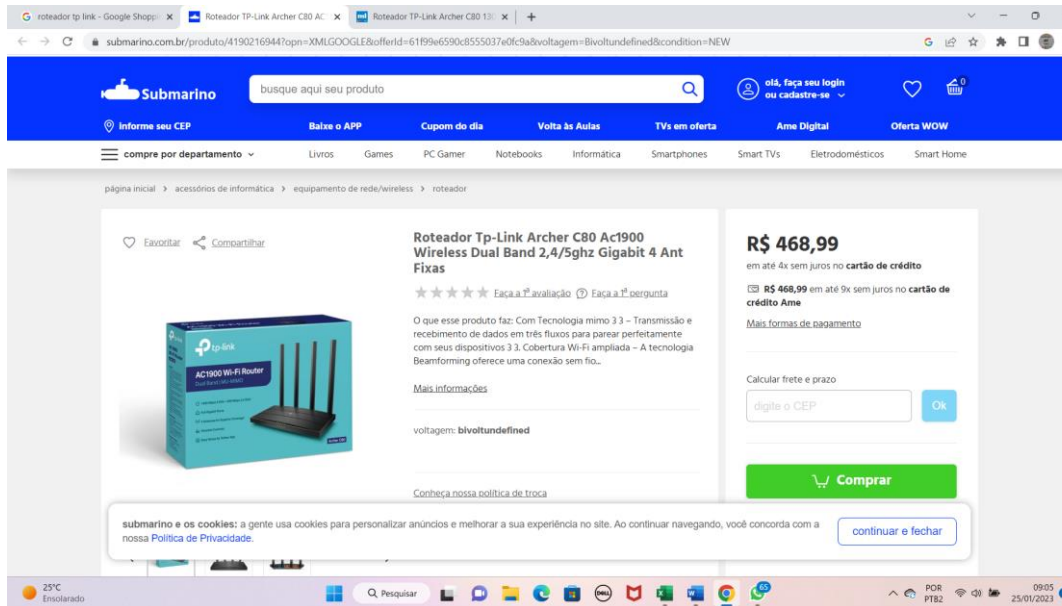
roteador tp link - Google Shopp ×
Roteador TP-Link Archer C80 AC ×
Roteador TP-Link Archer C80 1 ×
+

submarino.com.br/produto/4190216944?opn=XMLGOOGLE&offerId=61f99e6590c8555037e0fc9a&voltagem=Bivoltundefined&condition=NEW

Submarino
busque aqui seu produto
olá, faça seu login ou cadastre-se
0

informe seu CEP
Baixe o APP
Cupom do dia
Volta às Aulas
TVs em oferta
Ame Digital
Oferta WOW

compre por departamento
Livros
Games
PC Gamer
Notebooks
Informática
Smartphones
Smart TVs
Eletrodomésticos
Smart Home

página inicial > acessórios de informática > equipamento de rede/wireless > roteador

Favoritar
Compartilhar

tp-link
AC1900 Wi-Fi Router

Roteador Tp-Link Archer C80 Ac1900 Wireless Dual Band 2,4/5ghz Gigabit 4 Ant Fixas

Faça a 1ª avaliação
Faça a 1ª pergunta

O que esse produto faz: Com Tecnologia mimo 3 3 – Transmissão e recebimento de dados em três fluxos para parear perfeitamente com seus dispositivos 3 3. Cobertura Wi-Fi ampliada – A tecnologia Beamforming oferece uma conexão sem fio...

Mais informações

voltagem: bivoltundefined

Conheça nossa política de troca

R$ 468,99
em até 4x sem juros no cartão de crédito
R$ 468,99 em até 9x sem juros no cartão de crédito Ame
Mais formas de pagamento

Calcular frete e prazo
digite o CEP
Ok

Comprar

submarino e os cookies: a gente usa cookies para personalizar anúncios e melhorar a sua experiência no site. Ao continuar navegando, você concorda com a nossa Política de Privacidade.
continuar e fechar

25°C
Ensolarado
Pesquisar
POR
PTB2
09:05
25/01/2023